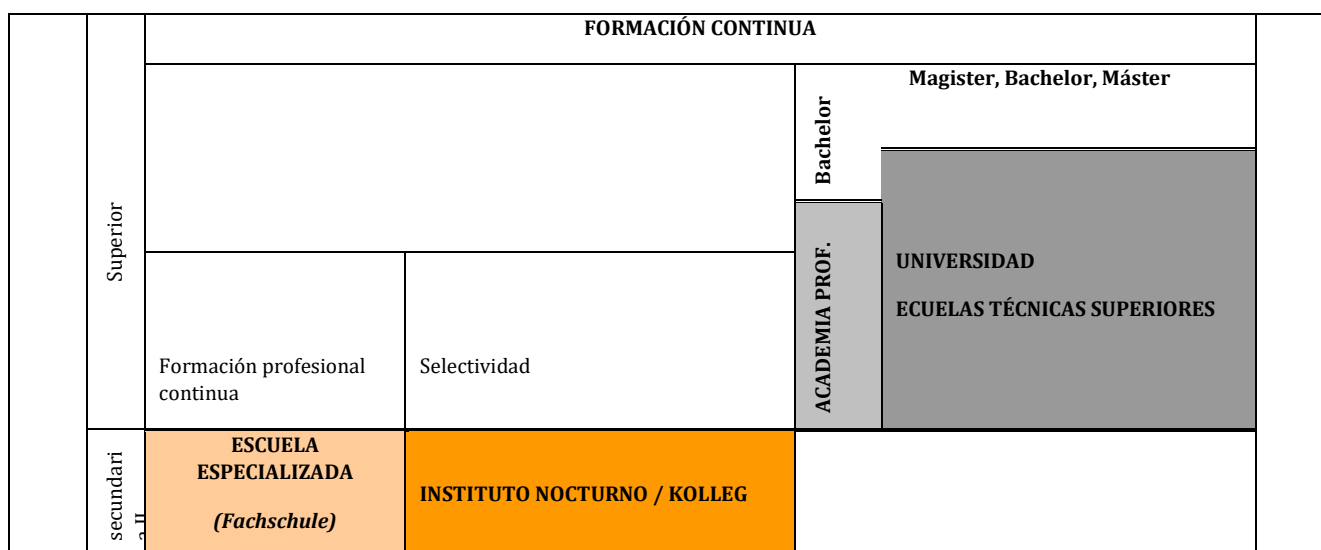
| | FORMACIÓN CONTINUA | | | |
|---|---|---|---|---|
| Superior | | | Bachelor | Magister, Bachelor, Máster |
| | Formación profesional continua | Selectividad | ACADEMIA PROF. | UNIVERSIDAD ECUELAS TÉCNICAS SUPERIORES |
| secundari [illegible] | ESCUELA ESPECIALIZADA *(Fachschule)* | INSTITUTO NOCTURNO / KOLLEG | | |